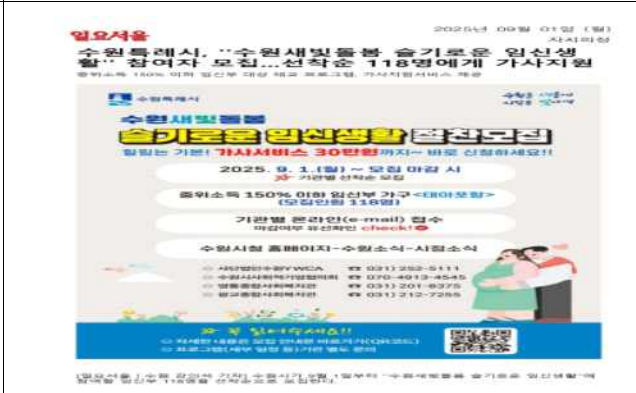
일요서울

2025년 09월 01일 (월)
시사의창

수원특례시, "수원새빛돌봄 슬기로운 임신생활" 참여자 모집...선착순 118명에게 가사지원

중위소득 150% 이하 임산부 대상 태교 프로그램, 가사지원서비스 제공

수원특례시

수원새빛돌봄
슬기로운 임신생활 참여자모집

힘있는 기분! 가사서비스 30만원까지~ 바로 신청하세요!!

2025. 9. 1.(월) ~ 모집 마감 시
기관별 선착순 모집

중위소득 150% 이하 임신부 가구 <태아포함>
(모집인원 118명)

기관별 온라인(e-mail) 접수
마감여부 유선확인 check!

수원시청 홈페이지-수원소식-시정소식

서수원종합YWCA ☎ 031) 252-5111
수원시사회복지협의회 ☎ 070-4913-4545
영통종합사회복지관 ☎ 031) 201-8375
광교종합사회복지관 ☎ 031) 212-7255

꼭 읽어주세요!!
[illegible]
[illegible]

[일요서울 | 수원 강의석 기자] 수원시가 9월 1일부터 "수원새빛돌봄 슬기로운 임신생활" 에 참여할 임신부 118명을 선착순으로 모집한다.